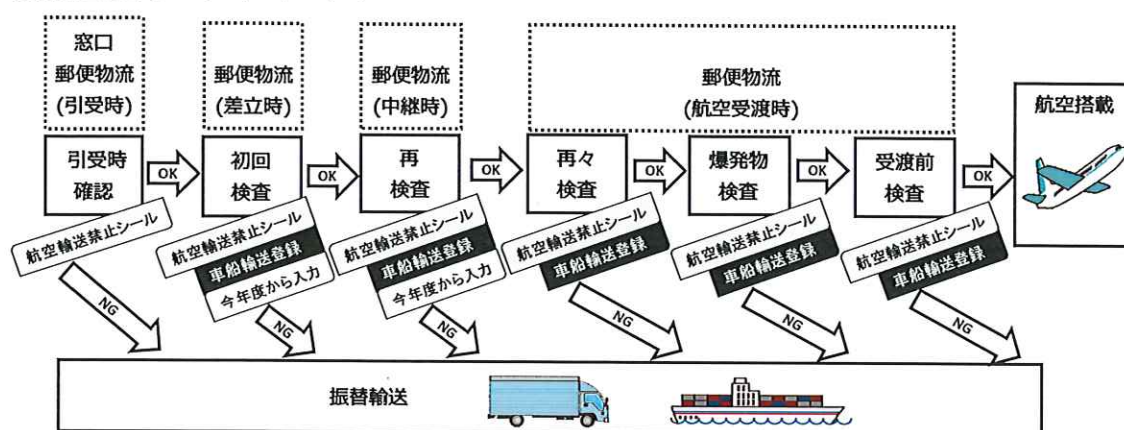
窓口
郵便物流
(引受時)

郵便物流
(差立時)

郵便物流
(中継時)

郵便物流
(航空受渡時)

航空搭載

引受時
確認

OK

初回
検査

OK

再
検査

OK

再々
検査

OK

爆発物
検査

OK

受渡前
検査

OK

航空輸送禁止シール

航空輸送禁止シール
車船輸送登録
今年度から入力

航空輸送禁止シール
車船輸送登録
今年度から入力

航空輸送禁止シール
車船輸送登録

航空輸送禁止シール
車船輸送登録

航空輸送禁止シール
車船輸送登録

NG

NG

NG

NG

NG

NG

振替輸送